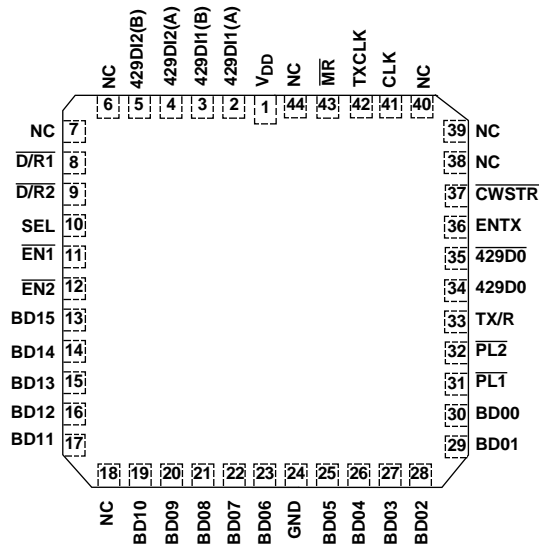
NC 6
429DI2(B) 5
429DI2(A) 4
429DI1(B) 3
429DI1(A) 2
$V_{DD}$ 1
NC 44
$\overline{MR}$ 43
TXCLK 42
CLK 41
NC 40

NC 7
$\overline{D/R1}$ 8
$\overline{D/R2}$ 9
SEL 10
$\overline{EN1}$ 11
$\overline{EN2}$ 12
BD15 13
BD14 14
BD13 15
BD12 16
BD11 17

39 NC
38 NC
37 $\overline{CWSTR}$
36 ENTX
35 $\overline{429D0}$
34 429D0
33 TX/R
32 $\overline{PL2}$
31 $\overline{PL1}$
30 BD00
29 BD01

18 NC
19 BD10
20 BD09
21 BD08
22 BD07
23 BD06
24 GND
25 BD05
26 BD04
27 BD03
28 BD02